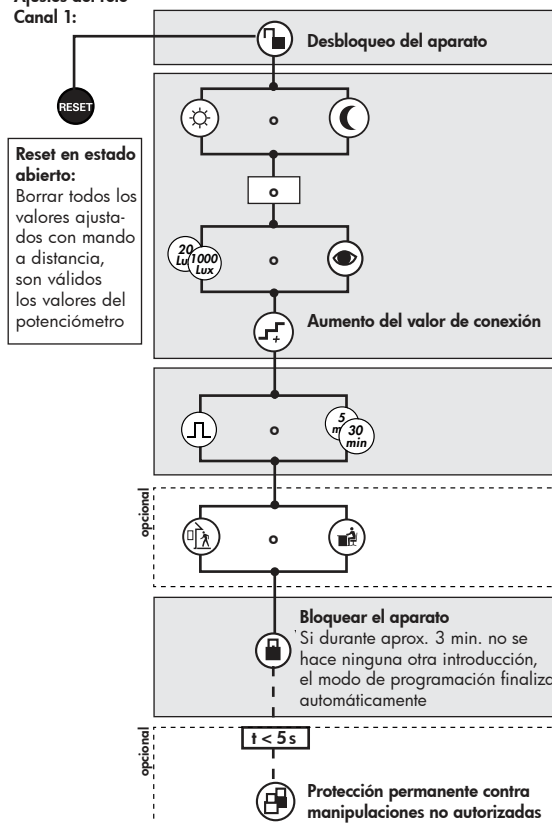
Ajustes del relé
Canal 1:

Desbloqueo del aparato

RESET

Reset en estado abierto:
Borrar todos los valores ajustados con mando a distancia, son válidos los valores del potenciómetro

20 Lux
1000 Lux

Aumento del valor de conexión

5 min
30 min

opcional

Bloquear el aparato
Si durante aprox. 3 min. no se hace ninguna otra introducción, el modo de programación finaliza automáticamente

opcional

t < 5 s

Protección permanente contra manipulaciones no autorizadas